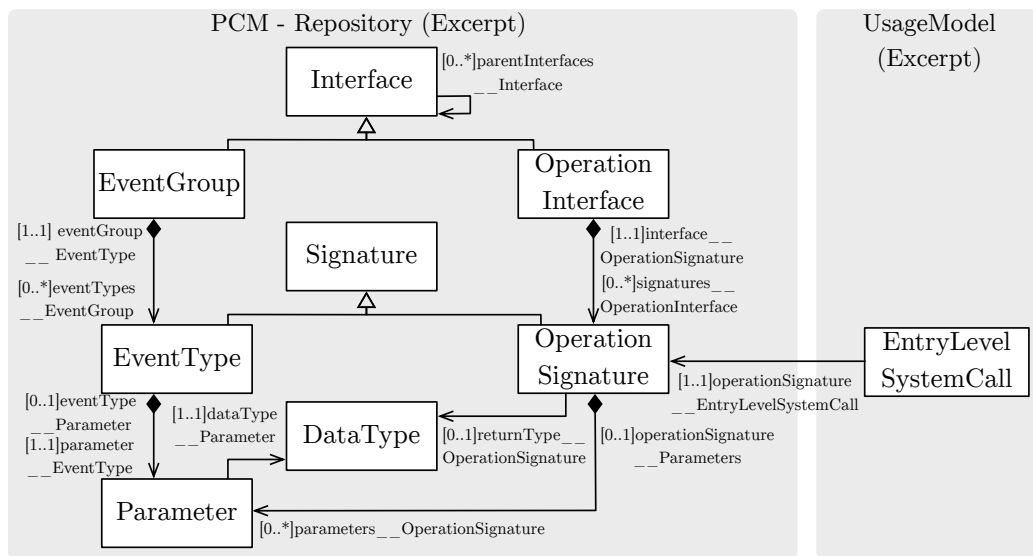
PCM - Repository (Excerpt)

UsageModel (Excerpt)

Interface

[0..*]parentInterfaces __Interface

EventGroup

Operation Interface

[1..1] eventGroup __ EventType

Signature

[1..1]interface__ OperationSignature

[0..*]eventTypes __EventGroup

[0..*]signatures__ OperationInterface

EventType

Operation Signature

EntryLevel SystemCall

[1..1]operationSignature __EntryLevelSystemCall

[0..1]eventType __Parameter

[1..1]dataType __Parameter

[1..1]parameter __EventType

DataType

[0..1]returnType__ OperationSignature

[0..1]operationSignature __Parameters

Parameter

[0..*]parameters__OperationSignature